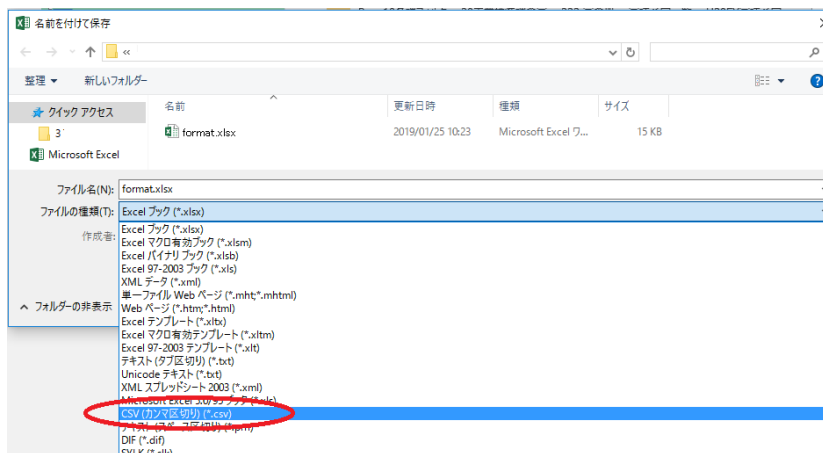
名前を付けて保存

«

整理 ▾　新しいフォルダー

クイック アクセス
3
Microsoft Excel

名前　更新日時　種類　サイズ
format.xlsx　2019/01/25 10:23　Microsoft Excel ワ...　15 KB

ファイル名(N): format.xlsx
ファイルの種類(T): Excel ブック (*.xlsx)
作成者:

フォルダーの非表示

Excel ブック (*.xlsx)
Excel マクロ有効ブック (*.xlsm)
Excel バイナリ ブック (*.xlsb)
Excel 97-2003 ブック (*.xls)
XML データ (*.xml)
単一ファイル Web ページ (*.mht;*.mhtml)
Web ページ (*.htm;*.html)
Excel テンプレート (*.xltx)
Excel マクロ有効テンプレート (*.xltm)
Excel 97-2003 テンプレート (*.xlt)
テキスト (タブ区切り) (*.txt)
Unicode テキスト (*.txt)
XML スプレッドシート 2003 (*.xml)
Microsoft Excel 5.0/95 ブック (*.xls)
CSV (カンマ区切り) (*.csv)
テキスト (スペース区切り) (*.prn)
DIF (*.dif)
SYLK (*.slk)